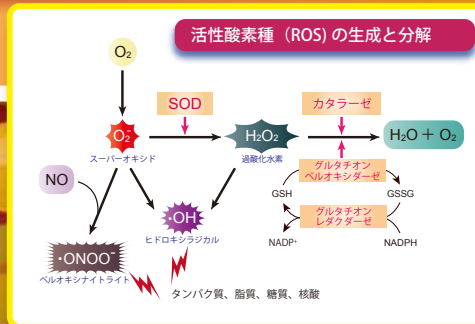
活性酸素種（ROS）の生成と分解

$O_2$

SOD

カタラーゼ

$O_2^-$
スーパーオキシド

$H_2O_2$
過酸化水素

$H_2O + O_2$

NO

グルタチオン ペルオキシダーゼ

GSH

GSSG

$\cdot OH$
ヒドロキシラジカル

グルタチオン レダクターゼ

$\cdot ONOO^-$
ペルオキシナイトライト

$NADP^+$

NADPH

タンパク質、脂質、糖質、核酸